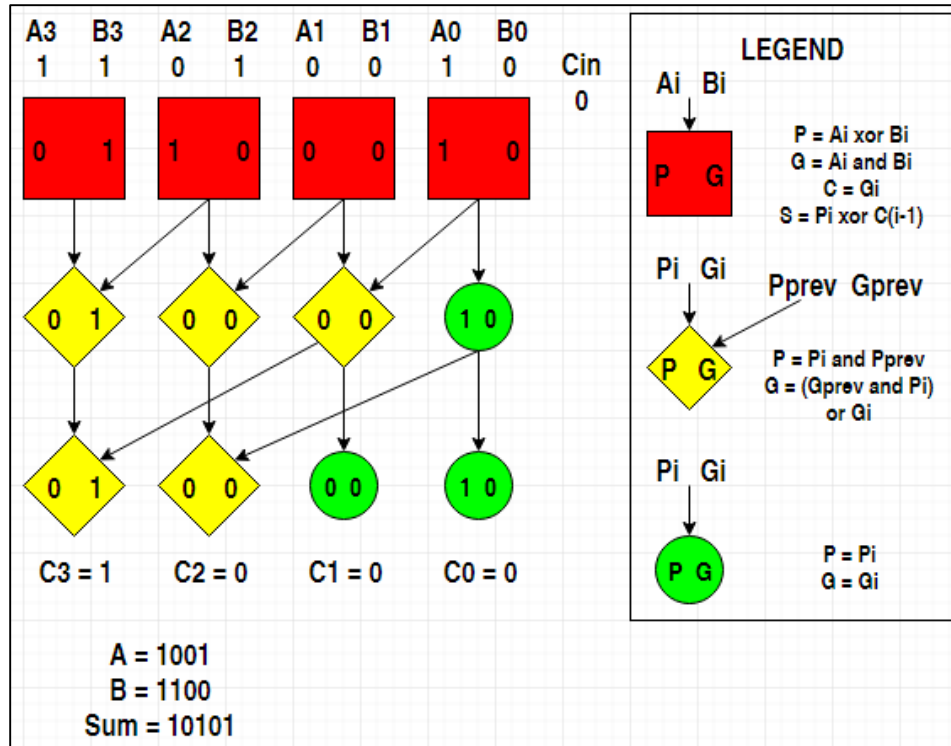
A3 B3 A2 B2 A1 B1 A0 B0
1 1 0 1 0 0 1 0
Cin
0

0 1
1 0
0 0
1 0

0 1
0 0
0 0
1 0

0 1
0 0
0 0
1 0

C3 = 1 C2 = 0 C1 = 0 C0 = 0

A = 1001
B = 1100
Sum = 10101

LEGEND

Ai Bi
P G
P = Ai xor Bi
G = Ai and Bi
C = Gi
S = Pi xor C(i-1)

Pi Gi
Pprev Gprev
P G
P = Pi and Pprev
G = (Gprev and Pi) or Gi

Pi Gi
P G
P = Pi
G = Gi